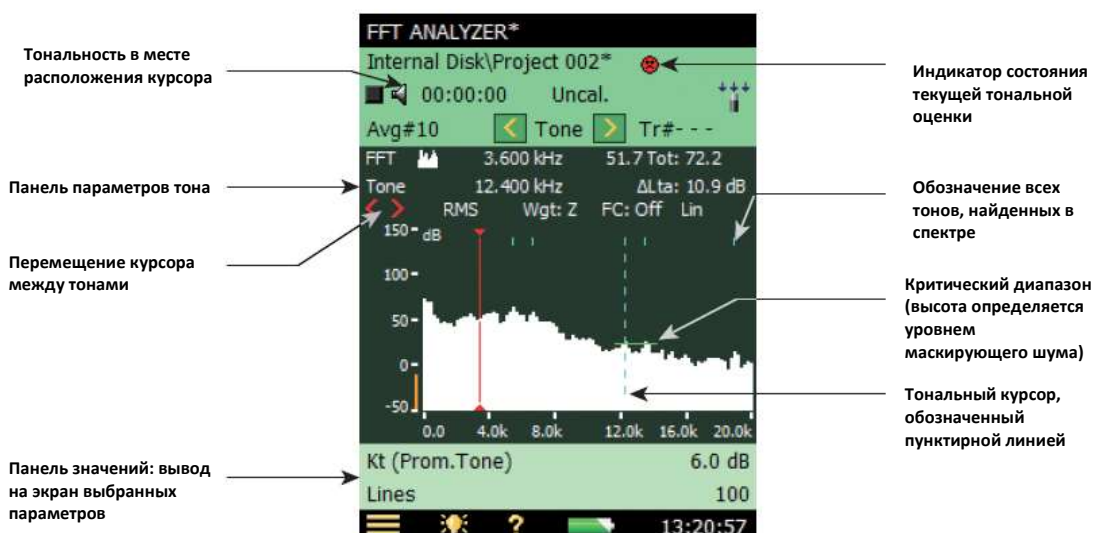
FFT ANALYZER*

Internal Disk\Project 002*

00:00:00 Uncal.

Avg#10 Tone Tr#- - -

FFT 3.600 kHz 51.7 Tot: 72.2

Tone 12.400 kHz ΔLta: 10.9 dB

RMS Wgt: Z FC: Off Lin

150 dB

100

50

0

-50

0.0 4.0k 8.0k 12.0k 16.0k 20.0k

Kt (Prom.Tone) 6.0 dB

Lines 100

13:20:57

Тональность в месте расположения курсора

Панель параметров тона

Перемещение курсора между тонами

Панель значений: вывод на экран выбранных параметров

Индикатор состояния текущей тональной оценки

Обозначение всех тонов, найденных в спектре

Критический диапазон (высота определяется уровнем маскирующего шума)

Тональный курсор, обозначенный пунктирной линией